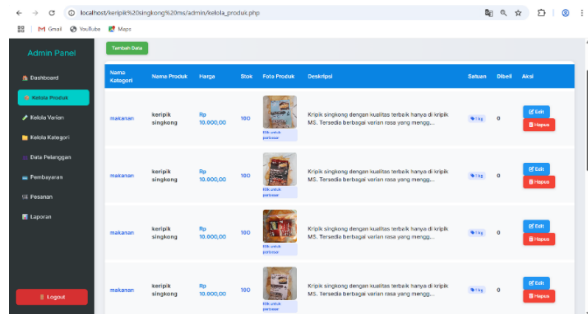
localhost/keripik%20singkong%20ms/admin/kelola_produk.php

Gmail YouTube Maps

Admin Panel

Dashboard
Kelola Produk
Kelola Varian
Kelola Kategori
Data Pelanggan
Pembayaran
Pesanan
Laporan

Logout

Tambah Data

| Nama Kategori | Nama Produk | Harga | Stok | Foto Produk | Deskripsi | Satuan | Dibeli | Aksi |
|---|---|---|---|---|---|---|---|---|
| makanan | keripik singkong | Rp 10.000,00 | 100 | Klik untuk perbesar | Keripik singkong dengan kualitas terbaik hanya di kripik MS. Tersedia berbagai varian rasa yang mengg... | 1 kg | 0 | Edit Hapus |
| makanan | keripik singkong | Rp 10.000,00 | 100 | Klik untuk perbesar | Keripik singkong dengan kualitas terbaik hanya di kripik MS. Tersedia berbagai varian rasa yang mengg... | 1 kg | 0 | Edit Hapus |
| makanan | keripik singkong | Rp 10.000,00 | 100 | Klik untuk perbesar | Keripik singkong dengan kualitas terbaik hanya di kripik MS. Tersedia berbagai varian rasa yang mengg... | 1 kg | 0 | Edit Hapus |
| makanan | keripik singkong | Rp 10.000,00 | 100 | Klik untuk perbesar | Keripik singkong dengan kualitas terbaik hanya di kripik MS. Tersedia berbagai varian rasa yang mengg... | 1 kg | 0 | Edit Hapus |